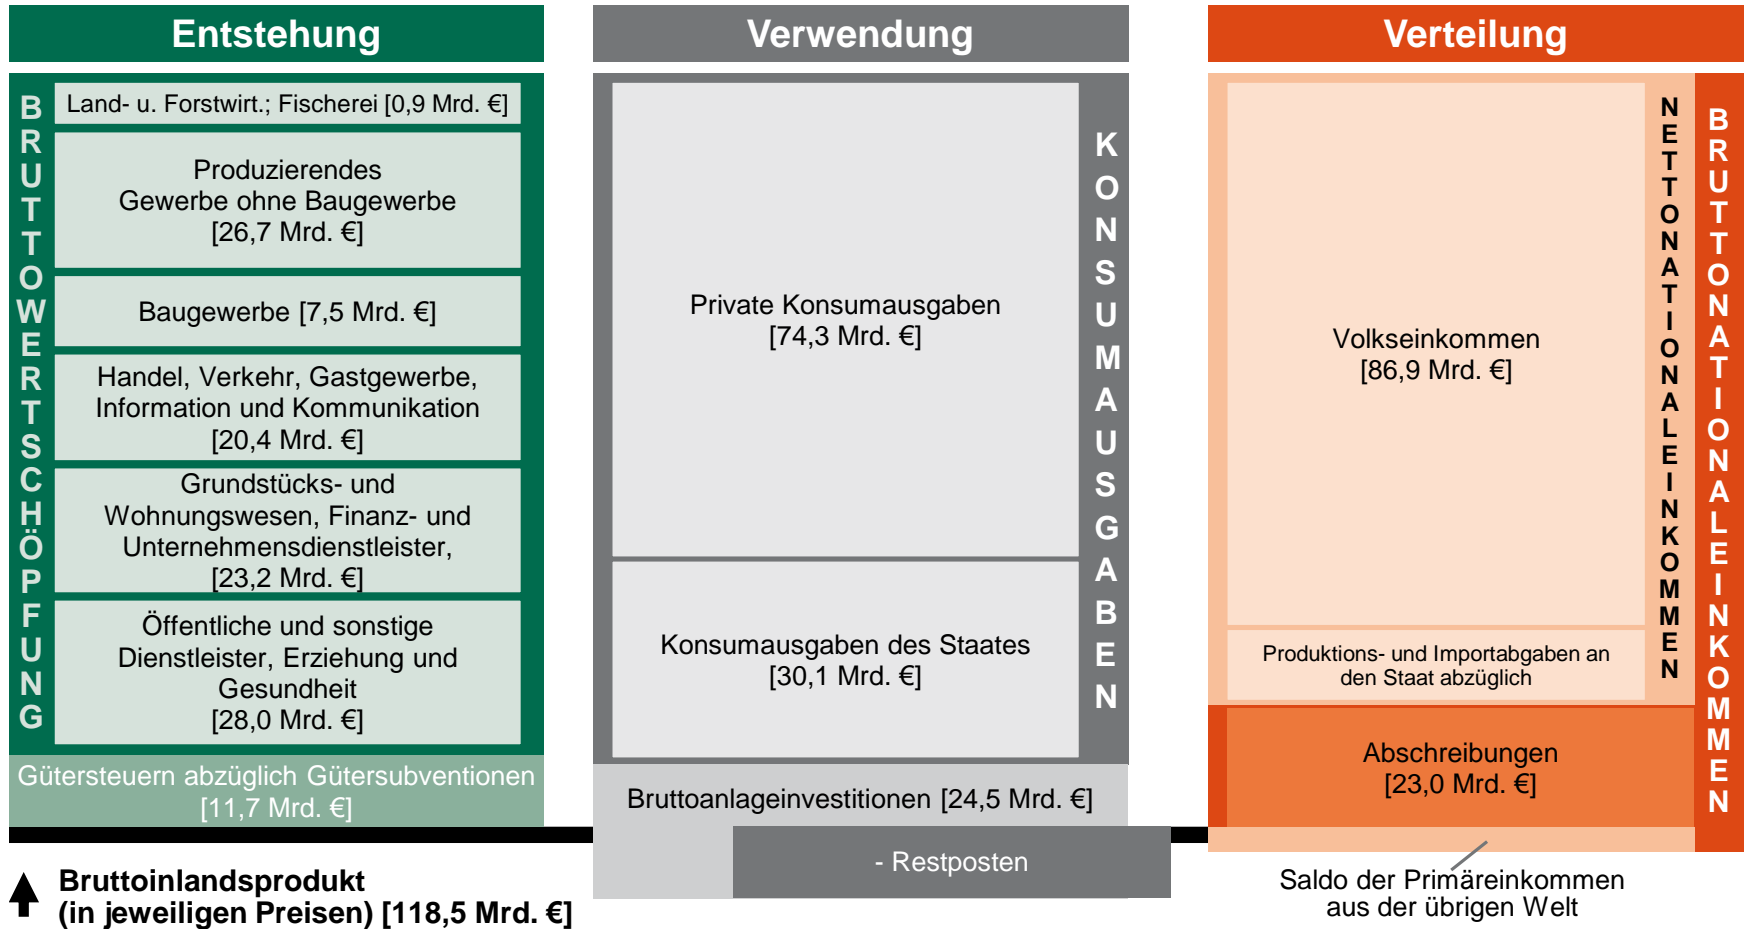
Entstehung

Verwendung

Verteilung

BRUTTOWERTSCHÖPFUNG

Land- u. Forstwirt.; Fischerei [0,9 Mrd. €]

Produzierendes Gewerbe ohne Baugewerbe [26,7 Mrd. €]

Baugewerbe [7,5 Mrd. €]

Handel, Verkehr, Gastgewerbe, Information und Kommunikation [20,4 Mrd. €]

Grundstücks- und Wohnungswesen, Finanz- und Unternehmensdienstleister, [23,2 Mrd. €]

Öffentliche und sonstige Dienstleister, Erziehung und Gesundheit [28,0 Mrd. €]

Gütersteuern abzüglich Gütersubventionen [11,7 Mrd. €]

Private Konsumausgaben [74,3 Mrd. €]

Konsumausgaben des Staates [30,1 Mrd. €]

KONSUMAUSGABEN

Bruttoanlageinvestitionen [24,5 Mrd. €]

- Restposten

Volkseinkommen [86,9 Mrd. €]

Produktions- und Importabgaben an den Staat abzüglich

NETTONATIONALEINKOMMEN

Abschreibungen [23,0 Mrd. €]

BRUTTONATIONALEINKOMMEN

Bruttoinlandsprodukt (in jeweiligen Preisen) [118,5 Mrd. €]

Saldo der Primäreinkommen aus der übrigen Welt